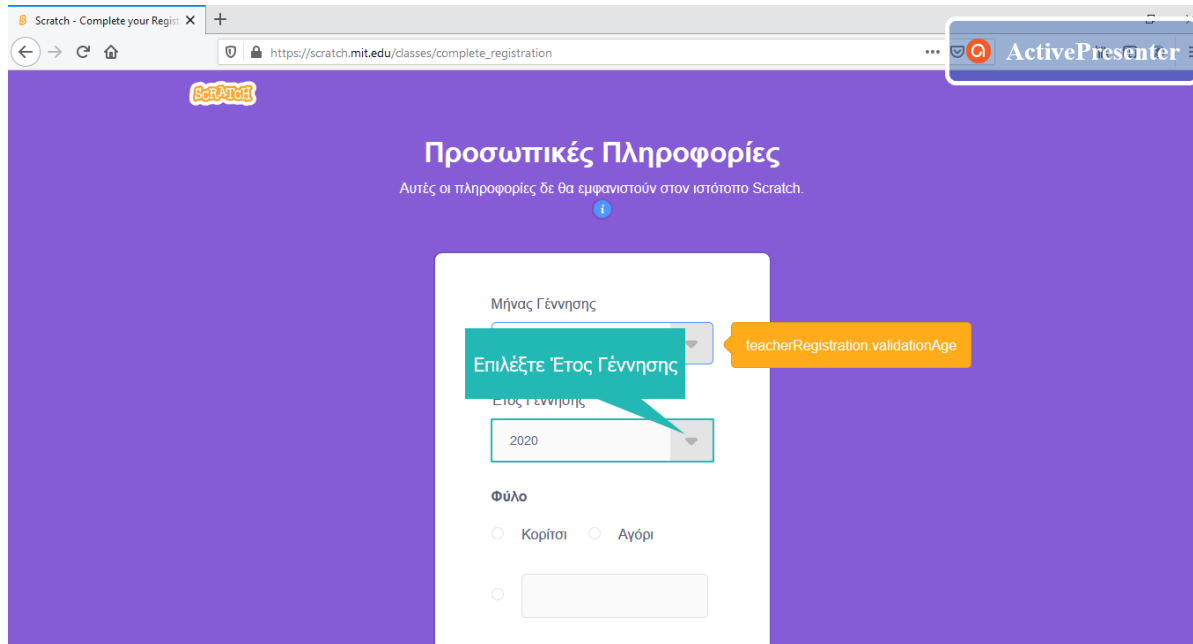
Scratch - Complete your Regist ×
+
https://scratch.mit.edu/classes/complete_registration
ActivePresenter
SCRATCH

Προσωπικές Πληροφορίες

Αυτές οι πληροφορίες δε θα εμφανιστούν στον ιστότοπο Scratch.

Μήνας Γέννησης

Επιλέξτε Έτος Γέννησης

teacherRegistration.validationAge

Έτος Γέννησης

2020

Φύλο

Κορίτσι
Αγόρι